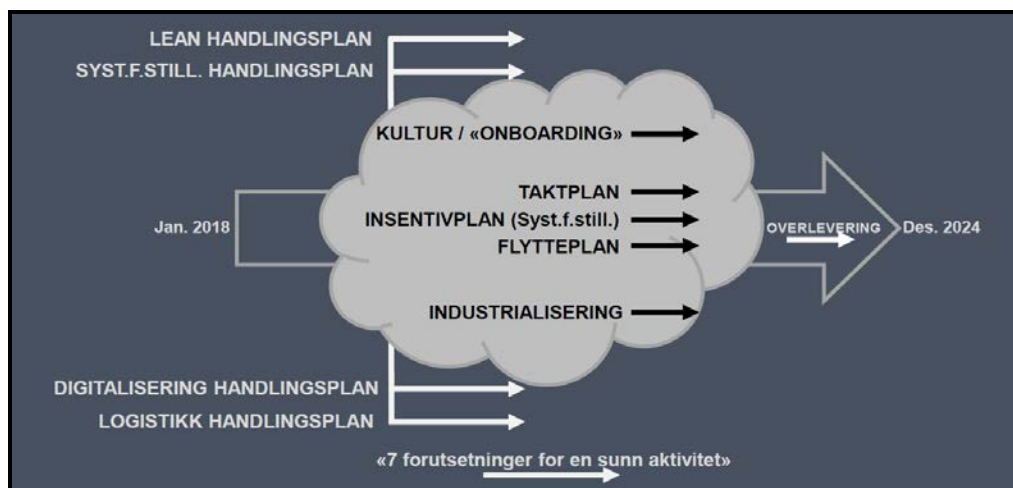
LEAN HANDLINGSPLAN
SYST.F.STILL. HANDLINGSPLAN

KULTUR / «ONBOARDING»

TAKTPLAN
INSENTIVPLAN (Syst.f.still.)
FLYTTEPLAN

Jan. 2018

OVERLEVERING

Des. 2024

INDUSTRIALISERING

DIGITALISERING HANDLINGSPLAN
LOGISTIKK HANDLINGSPLAN

«7 forutsetninger for en sunn aktivitet»